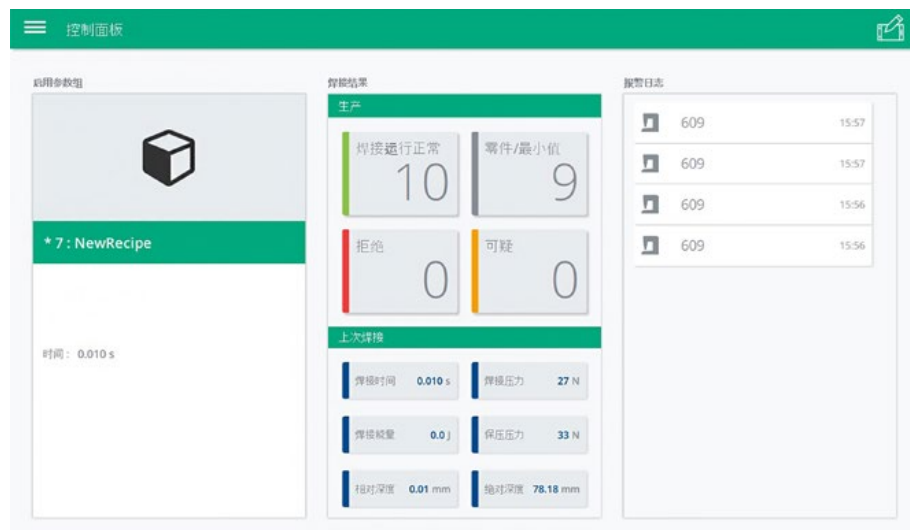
控制面板

启用参数组

* 7 : NewRecipe

时间: 0.010 s

焊接结果

生产

焊接运行正常
10

零件/最小值
9

拒绝
0

可疑
0

上次焊接

焊接时间 0.010 s

焊接压力 27 N

焊接能量 0.0 J

保压压力 33 N

相对深度 0.01 mm

绝对深度 78.18 mm

报警日志

609 15:57

609 15:57

609 15:56

609 15:56